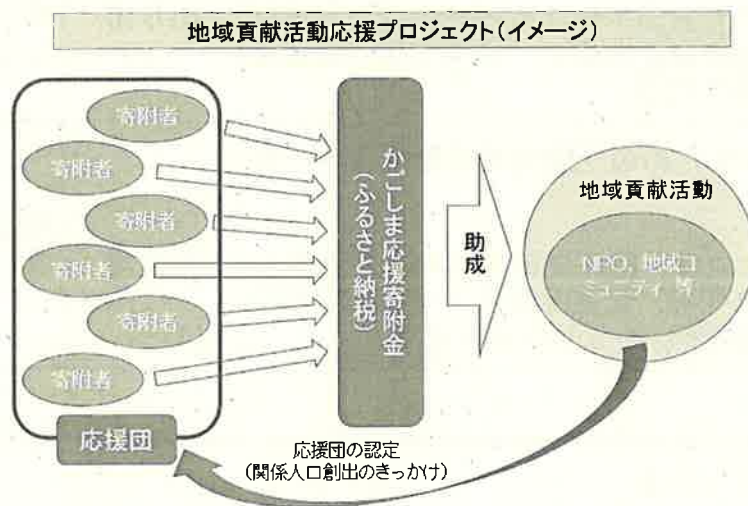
地域貢献活動応援プロジェクト(イメージ)

寄附者

寄附者

寄附者

寄附者

寄附者

寄附者

応援団

かごしま応援寄附金
(ふるさと納税)

助成

地域貢献活動

NPO，地域コミュニティ 等

応援団の認定
(関係人口創出のきっかけ)